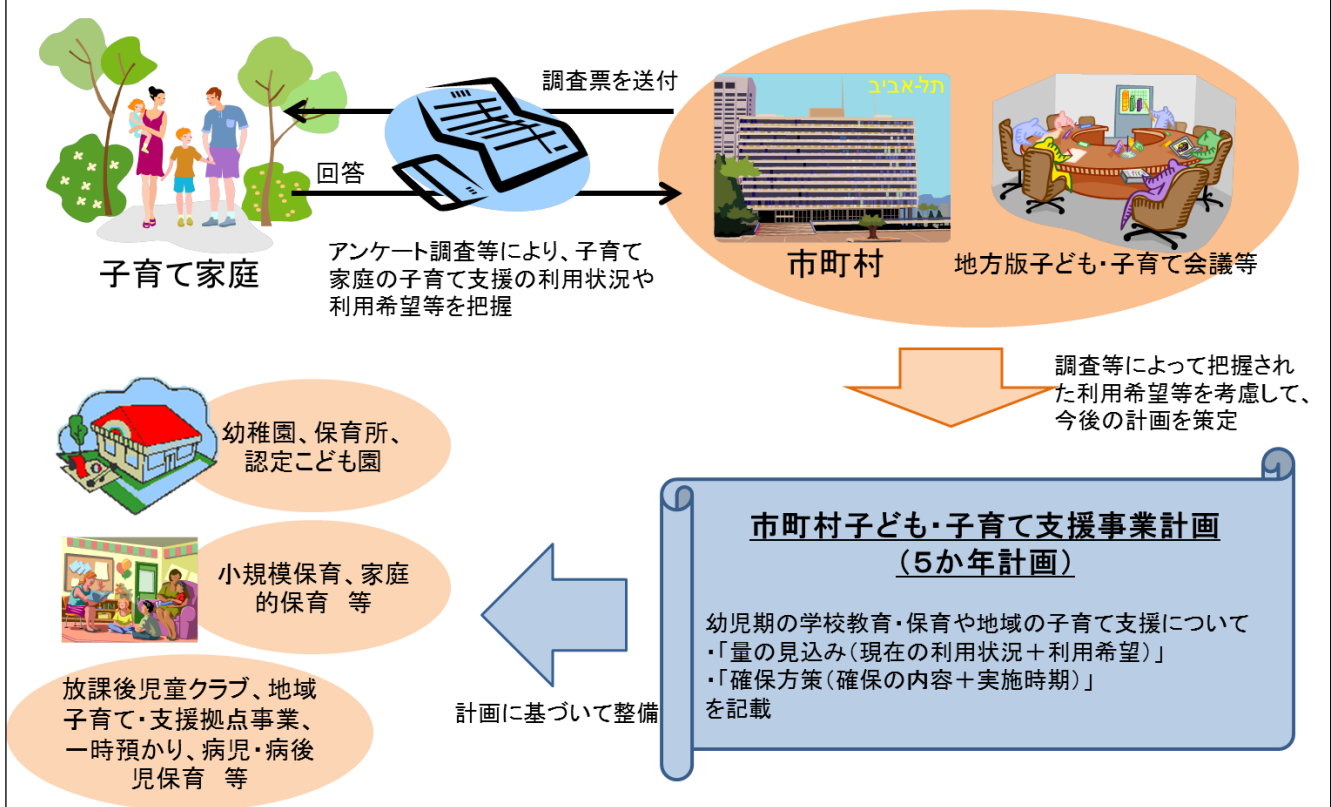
調査票を送付

回答

子育て家庭

アンケート調査等により、子育て家庭の子育て支援の利用状況や利用希望等を把握

תל-אביב

市町村

地方版子ども・子育て会議等

調査等によって把握された利用希望等を考慮して、今後の計画を策定

幼稚園、保育所、認定こども園

小規模保育、家庭的保育　等

放課後児童クラブ、地域子育て・支援拠点事業、一時預かり、病児・病後児保育　等

計画に基づいて整備

市町村子ども・子育て支援事業計画
（5か年計画）

幼児期の学校教育・保育や地域の子育て支援について
・「量の見込み（現在の利用状況＋利用希望）」
・「確保方策（確保の内容＋実施時期）」
を記載